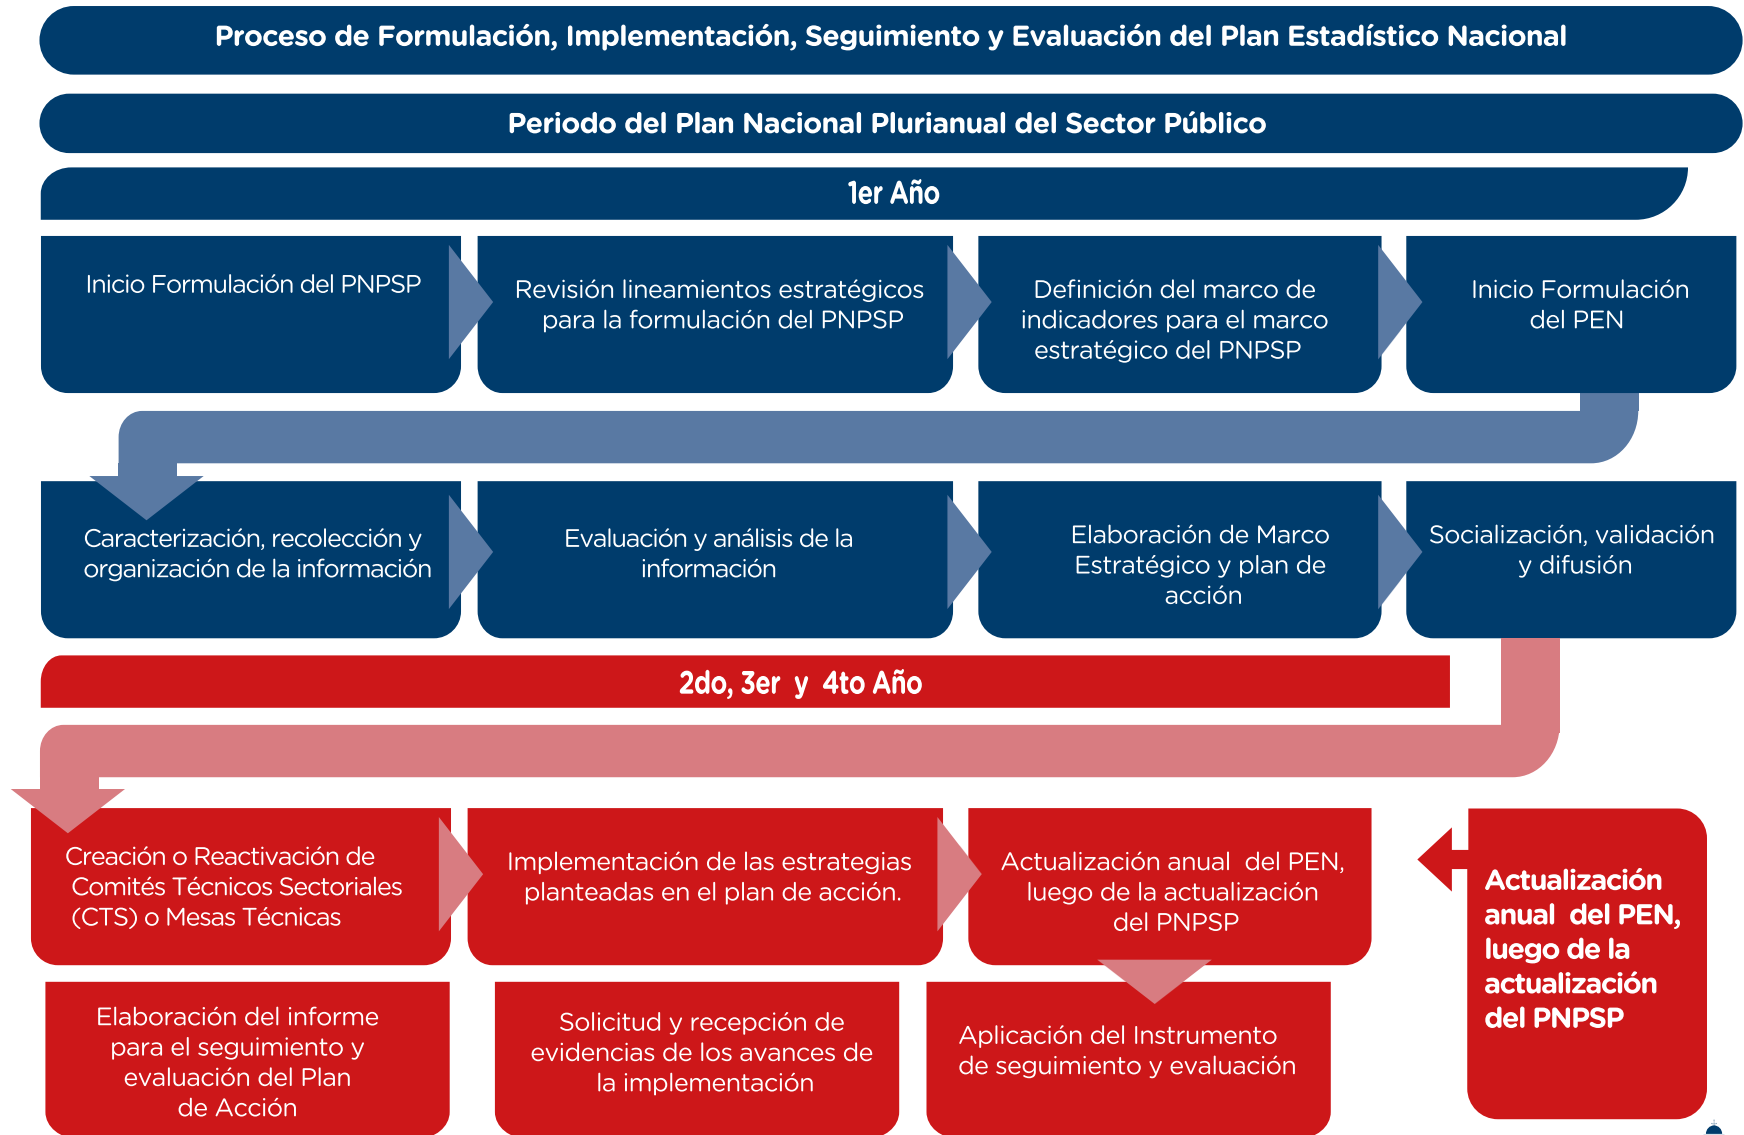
Proceso de Formulación, Implementación, Seguimiento y Evaluación del Plan Estadístico Nacional

Periodo del Plan Nacional Plurianual del Sector Público

1er Año

Inicio Formulación del PNPSP

Revisión lineamientos estratégicos para la formulación del PNPSP

Definición del marco de indicadores para el marco estratégico del PNPSP

Inicio Formulación del PEN

Caracterización, recolección y organización de la información

Evaluación y análisis de la información

Elaboración de Marco Estratégico y plan de acción

Socialización, validación y difusión

2do, 3er y 4to Año

Creación o Reactivación de Comités Técnicos Sectoriales (CTS) o Mesas Técnicas

Implementación de las estrategias planteadas en el plan de acción.

Actualización anual del PEN, luego de la actualización del PNPSP

Actualización anual del PEN, luego de la actualización del PNPSP

Elaboración del informe para el seguimiento y evaluación del Plan de Acción

Solicitud y recepción de evidencias de los avances de la implementación

Aplicación del Instrumento de seguimiento y evaluación